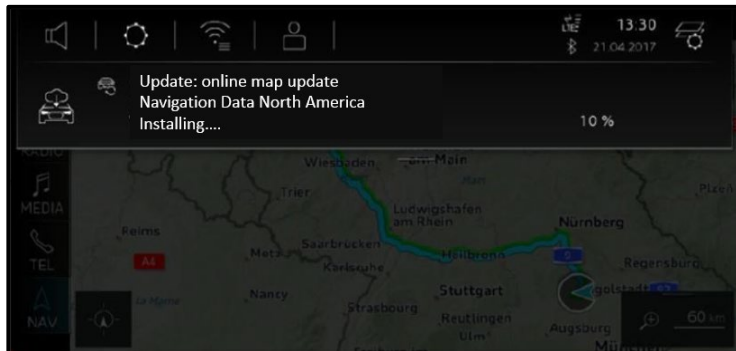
13:30
21.04.2017

Update: online map update
Navigation Data North America
Installing....

10 %

RADIO
MEDIA
TEL
NAV

Wiesbaden
am Main
Trier
Ludwigshafen am Rhein
Nürnberg
Pilzen
Reims
A4
Metz
Saarbrucken
Heilbronn
Karlsruhe
Regensburg
La Marne
Nancy
Strasbourg
Stuttgart
Ingolstadt
Reutlingen
Ulm
Augsburg
60 km